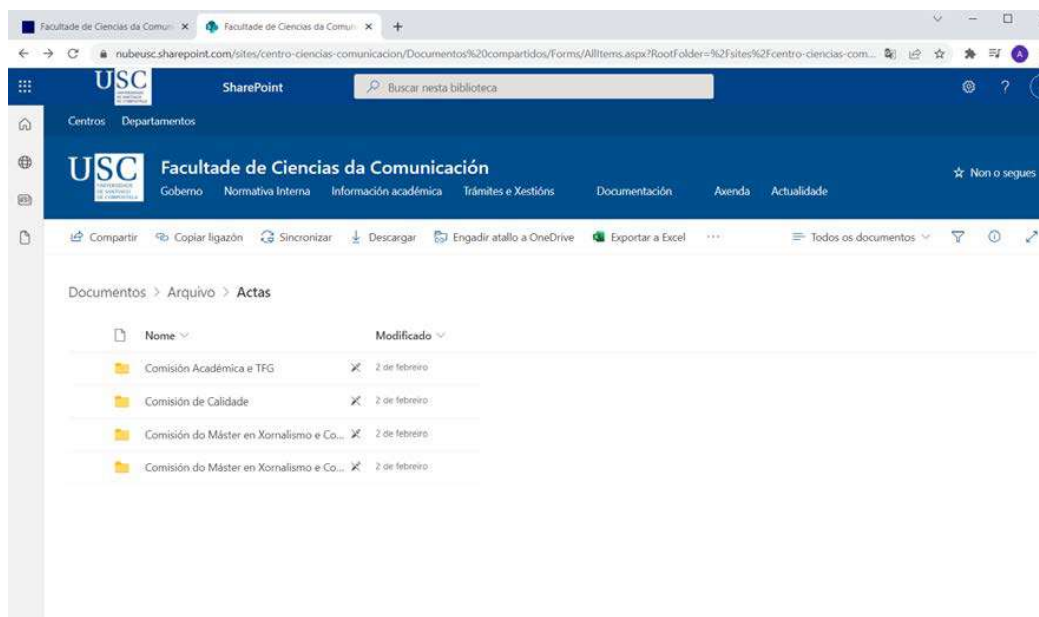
Facultade de Ciencias da Comun × Facultade de Ciencias da Comun × +

nubeusc.sharepoint.com/sites/centro-ciencias-comunicacion/Documentos%20compartidos/Forms/AllItems.aspx?RootFolder=%2Fsites%2Fcentro-ciencias-com...

USC SharePoint Buscar nesta biblioteca

Centros Departamentos

USC Facultade de Ciencias da Comunicación
Goberno Normativa Interna Información académica Trámites e Xestións Documentación Axenda Actualidade

Non o segues

Compartir Copiar ligazón Sincronizar Descargar Engadir atallo a OneDrive Exportar a Excel ··· Todos os documentos

Documentos > Arquivo > Actas

| Nome | Modificado |
|---|---|
| Comisión Académica e TFG | 2 de febreiro |
| Comisión de Calidade | 2 de febreiro |
| Comisión do Máster en Xornalismo e Co... | 2 de febreiro |
| Comisión do Máster en Xornalismo e Co... | 2 de febreiro |